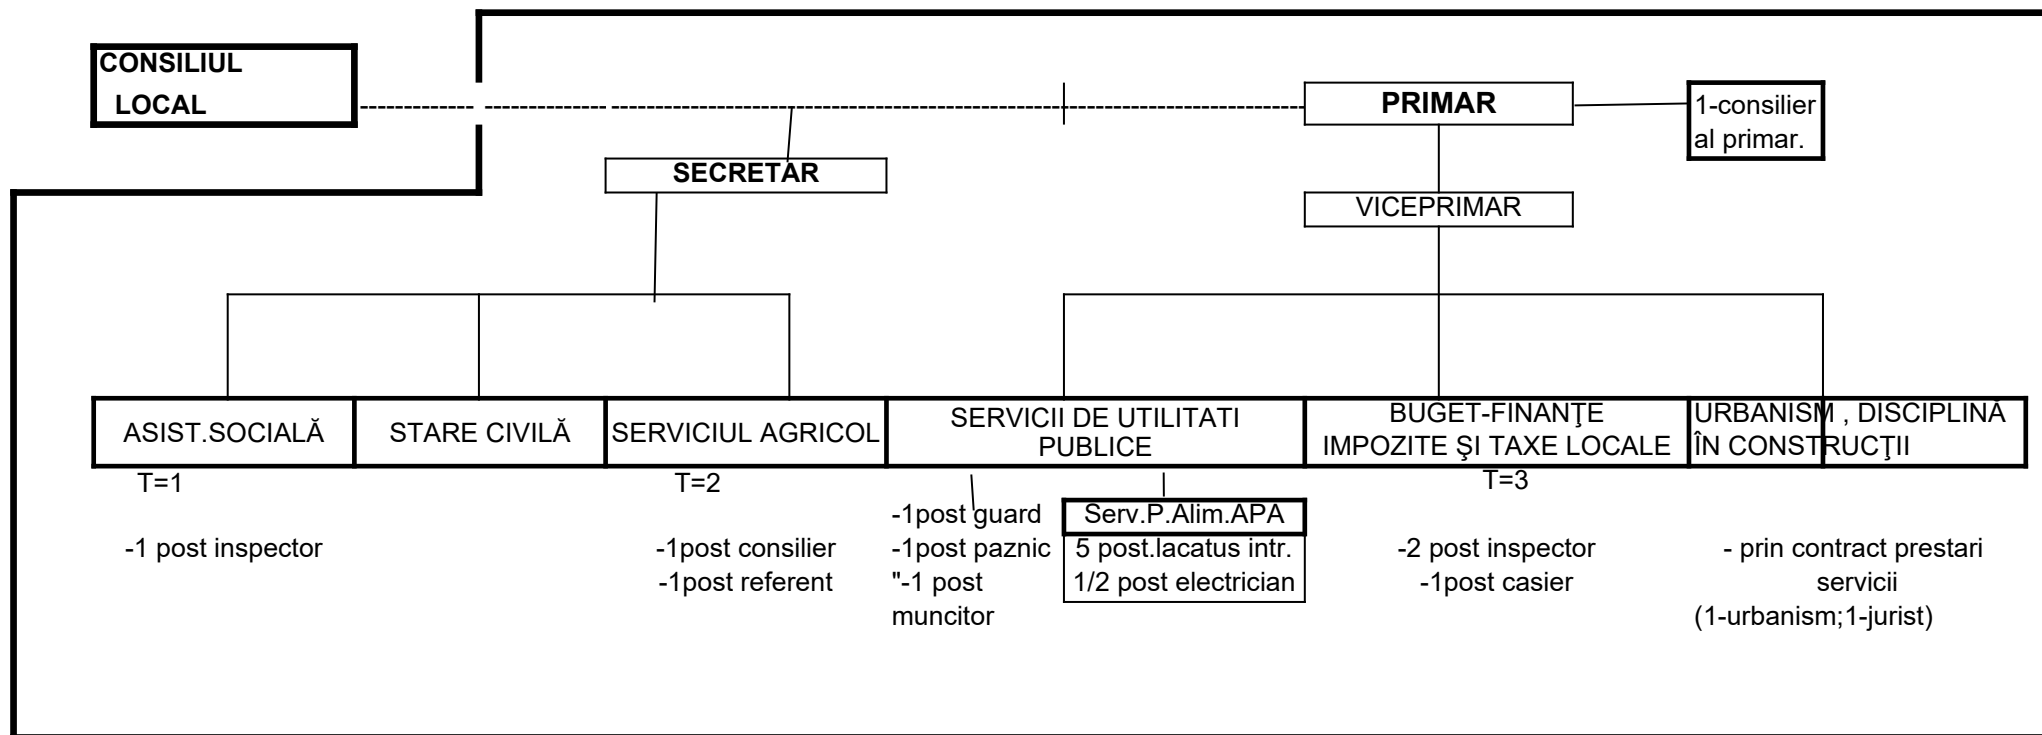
CONSILIUL LOCAL

PRIMAR

1-consilier al primar.

SECRETAR

VICEPRIMAR

ASIST.SOCIALĂ

STARE CIVILĂ

SERVICIUL AGRICOL

SERVICII DE UTILITATI PUBLICE

BUGET-FINANŢE IMPOZITE ŞI TAXE LOCALE

URBANISM , DISCIPLINĂ ÎN CONSTRUCŢII

T=1

-1 post inspector

T=2

-1post consilier
-1post referent

-1post guard
-1post paznic
"-1 post muncitor

Serv.P.Alim.APA
5 post.lacatus intr.
1/2 post electrician

T=3

-2 post inspector
-1post casier

- prin contract prestari servicii
(1-urbanism;1-jurist)